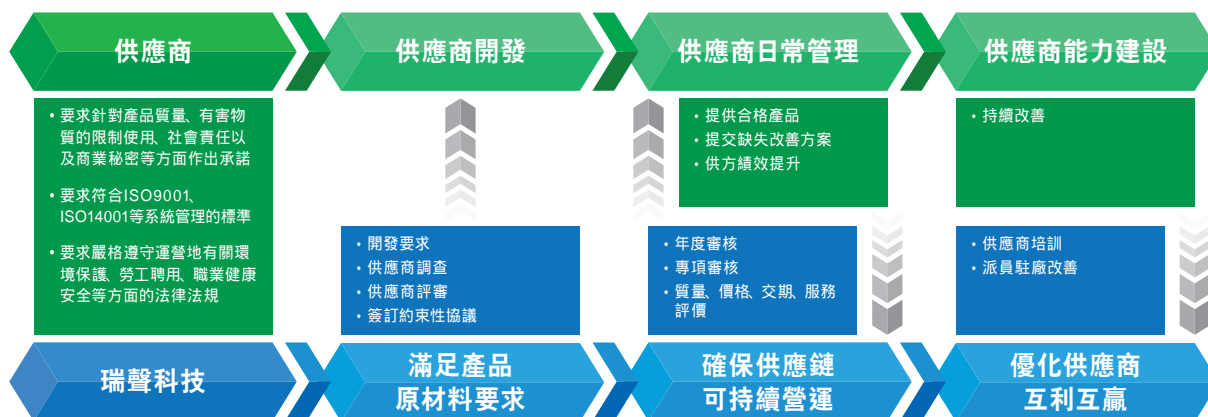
供應商

供應商開發

供應商日常管理

供應商能力建設

• 要求針對產品質量、有害物質的限制使用、社會責任以及商業秘密等方面作出承諾

• 要求符合ISO9001、ISO14001等系統管理的標準

• 要求嚴格遵守運營地有關環境保護、勞工聘用、職業健康安全等方面的法律法規

• 開發要求
• 供應商調查
• 供應商評審
• 簽訂約束性協議

• 提供合格產品
• 提交缺失改善方案
• 供方績效提升

• 年度審核
• 專項審核
• 質量、價格、交期、服務評價

• 持續改善

• 供應商培訓
• 派員駐廠改善

瑞聲科技

滿足產品
原材料要求

確保供應鏈
可持續營運

優化供應商
互利互贏